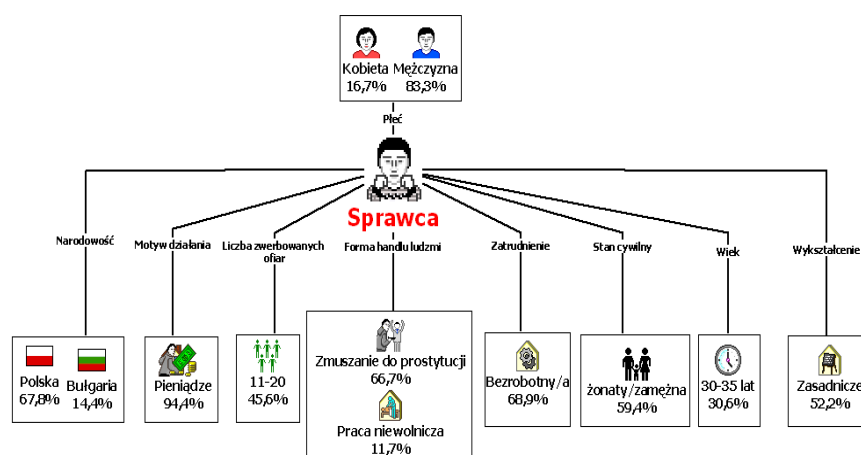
Kobieta 16,7%
Mężczyzna 83,3%

Płeć

Sprawca

Narodowość
Motyw działania
Liczba zwerbowanych ofiar
Forma handlu ludźmi
Zatrudnienie
Stan cywilny
Wiek
Wykształcenie

Polska 67,8%
Bułgaria 14,4%

Pieniądze 94,4%

11-20 45,6%

Zmuszanie do prostytucji 66,7%

Praca niewolnicza 11,7%

Bezrobotny/a 68,9%

żonaty/zamężna 59,4%

30-35 lat 30,6%

Zasadnicze 52,2%